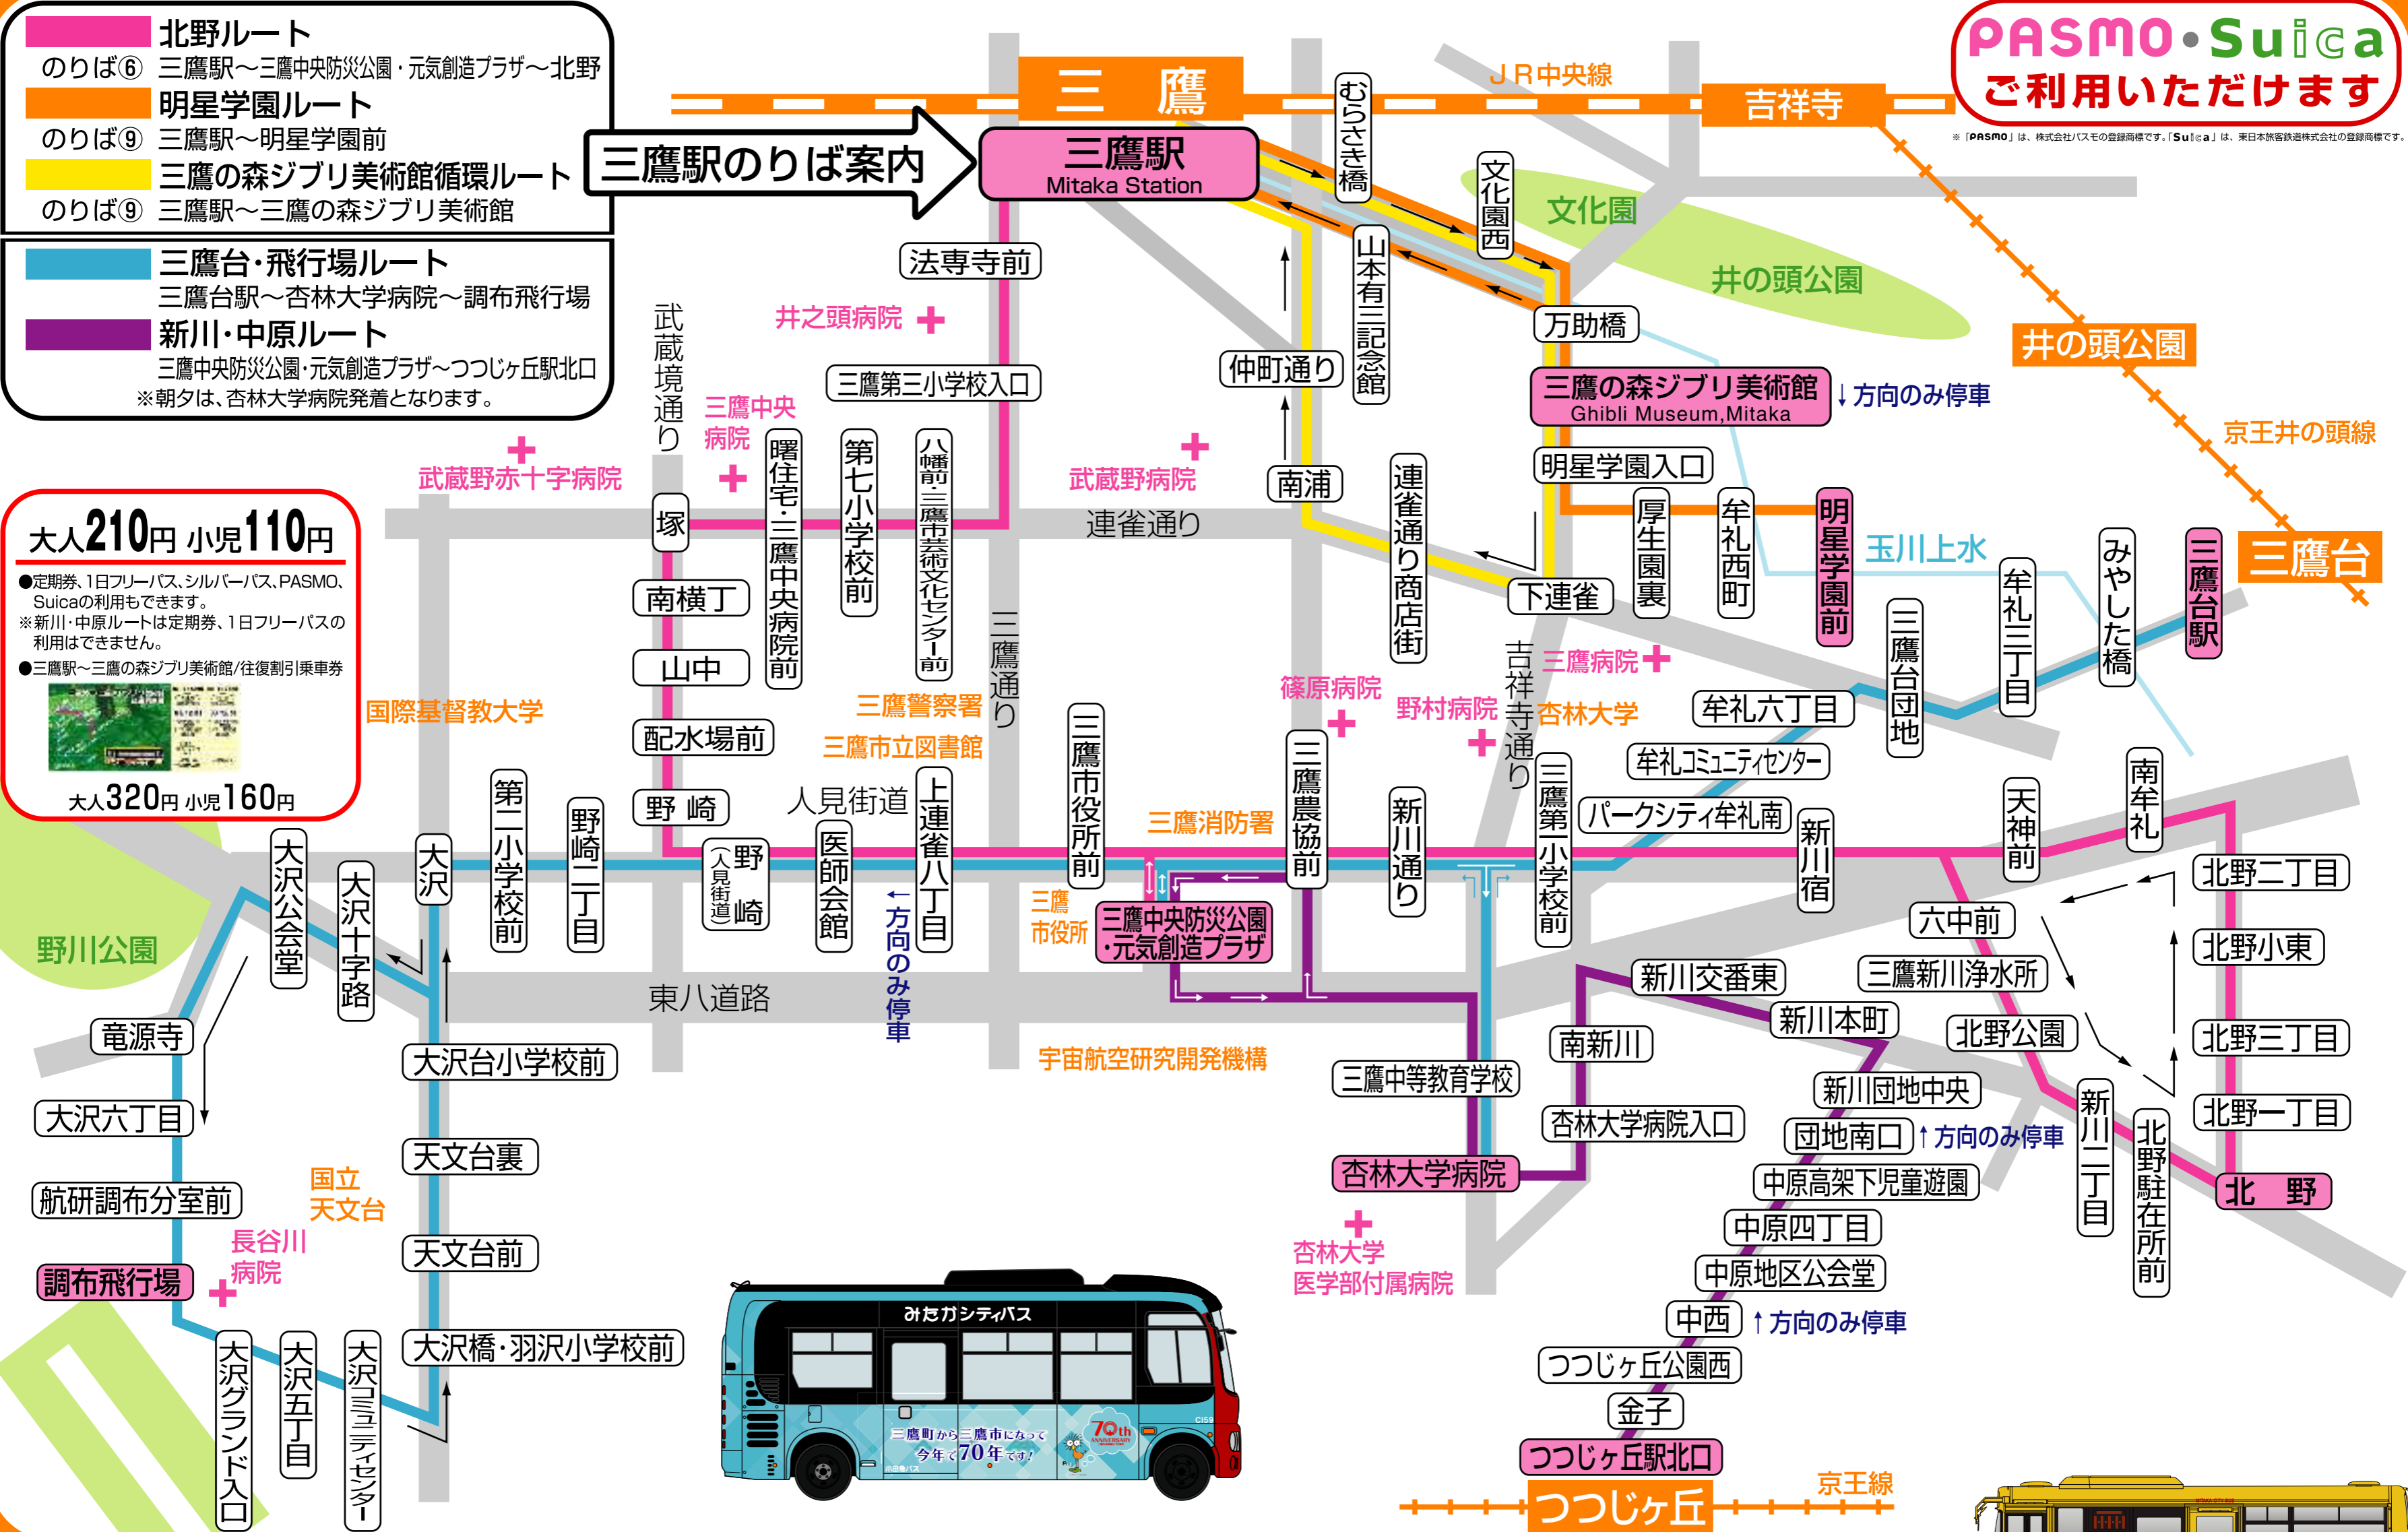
北野ルート
のりば⑥ 三鷹駅～三鷹中央防災公園・元気創造プラザ～北野
明星学園ルート
のりば⑨ 三鷹駅～明星学園前
三鷹の森ジブリ美術館循環ルート
のりば⑨ 三鷹駅～三鷹の森ジブリ美術館

三鷹台・飛行場ルート
三鷹台駅～杏林大学病院～調布飛行場
新川・中原ルート
三鷹中央防災公園・元気創造プラザ～つつじヶ丘駅北口
※朝夕は、杏林大学病院発着となります。

三鷹駅のりば案内

三鷹
JR中央線
吉祥寺

PASMO・Suica
ご利用いただけます
※「PASMO」は、株式会社パスモの登録商標です。「Suica」は、東日本旅客鉄道株式会社の登録商標です。

三鷹駅
Mitaka Station

大人210円 小児110円
●定期券、1日フリーバス、シルバーパス、PASMO、Suicaの利用もできます。
※新川・中原ルートは定期券、1日フリーバスの利用はできません。
●三鷹駅～三鷹の森ジブリ美術館/往復割引乗車券
大人320円 小児160円

むらさき橋
文化園西
文化園
井の頭公園
井の頭公園
山本有三記念館
万助橋
仲町通り
三鷹の森ジブリ美術館
Ghibli Museum,Mitaka
↓方向のみ停車
京王井の頭線
法専寺前
井之頭病院
三鷹第三小学校入口
武蔵境通り
三鷹中央病院
武蔵野赤十字病院
武蔵野病院
連雀通り
南浦
連雀通り商店街
明星学園入口
塚
曙住宅・三鷹中央病院前
第七小学校前
八幡前・三鷹市芸術文化センター前
厚生園裏
牟礼西町
明星学園前
玉川上水
牟礼三丁目
みやした橋
三鷹台駅
三鷹台
南横丁
下連雀
山中
三鷹通り
三鷹病院
吉祥寺通り
篠原病院
野村病院
杏林大学
牟礼六丁目
三鷹台団地
配水場前
三鷹警察署
三鷹市立図書館
国際基督教大学
牟礼コミュニティセンター
野崎
人見街道
パークシティ牟礼南
天神前
南牟礼
野崎(人見街道)
医師会館
上連雀八丁目
三鷹市役所前
三鷹消防署
三鷹農協前
新川通り
三鷹第一小学校前
新川宿
北野二丁目
第二小学校前
野崎二丁目
大沢
大沢十字路
大沢公会堂
←方向のみ停車
三鷹市役所
三鷹中央防災公園・元気創造プラザ
六中前
北野小東
野川公園
東八道路
新川交番東
三鷹新川浄水所
竜源寺
大沢台小学校前
宇宙航空研究開発機構
南新川
新川本町
北野公園
北野三丁目
大沢六丁目
三鷹中等教育学校
新川団地中央
新川一丁目
北野一丁目
杏林大学病院入口
団地南口
↑方向のみ停車
北野駐在所前
航研調布分室前
国立天文台
天文台裏
杏林大学病院
中原高架下児童遊園
北野
長谷川病院
天文台前
杏林大学医学部付属病院
中原四丁目
調布飛行場
中原地区公会堂
中西
↑方向のみ停車
大沢橋・羽沢小学校前
みたかシティバス
三鷹町から三鷹市になって今年で70年です!
70th
つつじヶ丘公園西
大沢グランド入口
大沢五丁目
大沢コミュニティセンター
金子
つつじヶ丘駅北口
京王線
つつじヶ丘